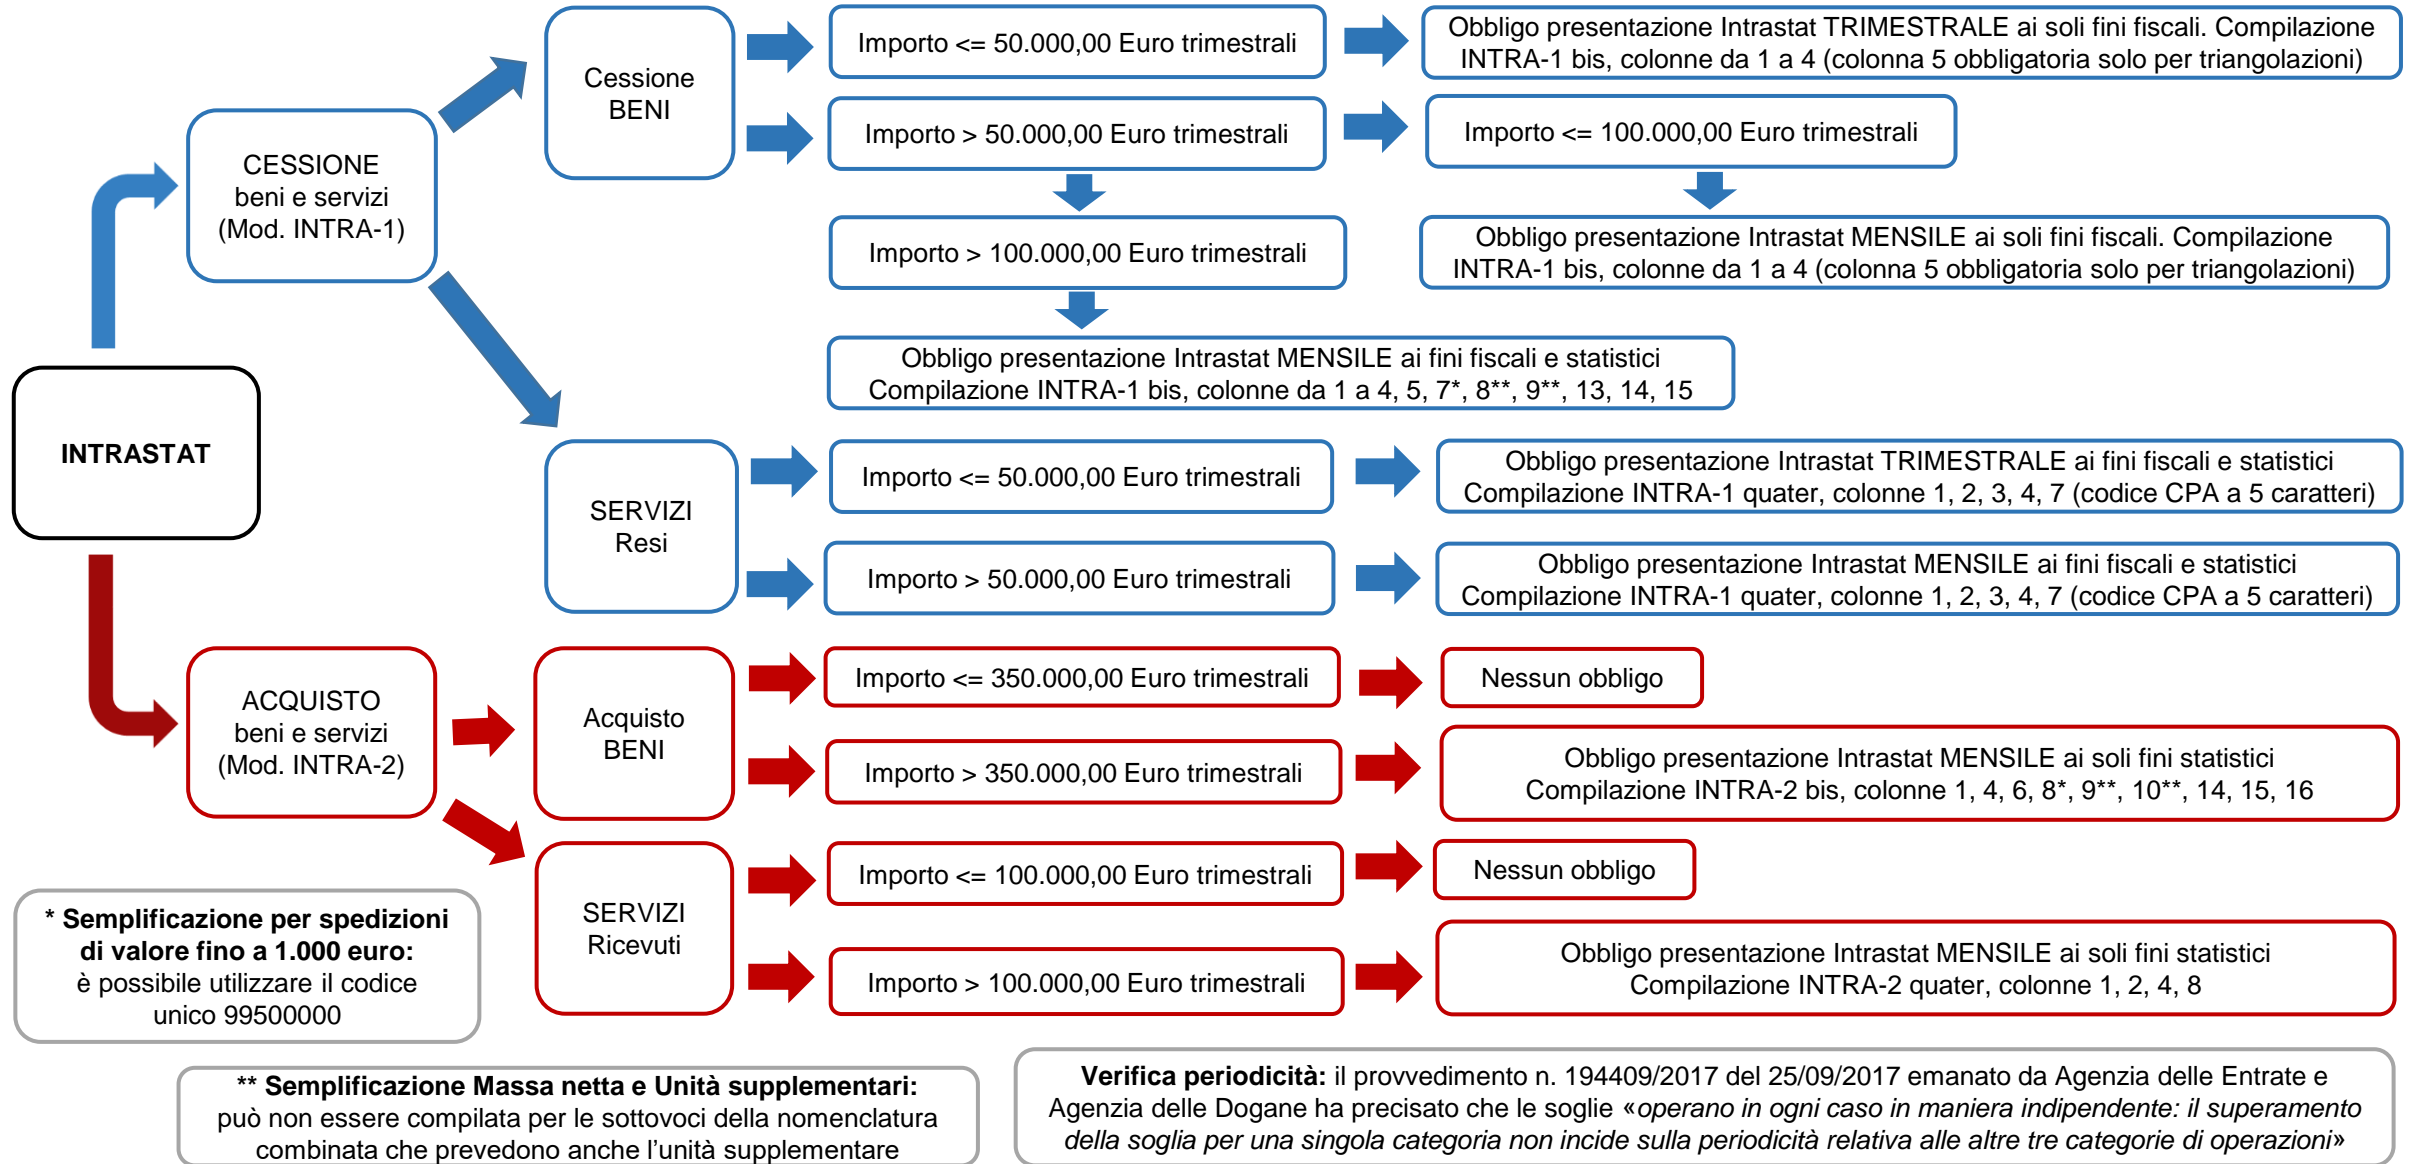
INTRASTAT

CESSIONE beni e servizi (Mod. INTRA-1)

Cessione BENI

Importo <= 50.000,00 Euro trimestrali

Obbligo presentazione Intrastat TRIMESTRALE ai soli fini fiscali. Compilazione INTRA-1 bis, colonne da 1 a 4 (colonna 5 obbligatoria solo per triangolazioni)

Importo > 50.000,00 Euro trimestrali

Importo <= 100.000,00 Euro trimestrali

Importo > 100.000,00 Euro trimestrali

Obbligo presentazione Intrastat MENSILE ai soli fini fiscali. Compilazione INTRA-1 bis, colonne da 1 a 4 (colonna 5 obbligatoria solo per triangolazioni)

Obbligo presentazione Intrastat MENSILE ai fini fiscali e statistici Compilazione INTRA-1 bis, colonne da 1 a 4, 5, 7*, 8**, 9**, 13, 14, 15

SERVIZI Resi

Importo <= 50.000,00 Euro trimestrali

Obbligo presentazione Intrastat TRIMESTRALE ai fini fiscali e statistici Compilazione INTRA-1 quater, colonne 1, 2, 3, 4, 7 (codice CPA a 5 caratteri)

Importo > 50.000,00 Euro trimestrali

Obbligo presentazione Intrastat MENSILE ai fini fiscali e statistici Compilazione INTRA-1 quater, colonne 1, 2, 3, 4, 7 (codice CPA a 5 caratteri)

ACQUISTO beni e servizi (Mod. INTRA-2)

Acquisto BENI

Importo <= 350.000,00 Euro trimestrali

Nessun obbligo

Importo > 350.000,00 Euro trimestrali

Obbligo presentazione Intrastat MENSILE ai soli fini statistici Compilazione INTRA-2 bis, colonne 1, 4, 6, 8*, 9**, 10**, 14, 15, 16

SERVIZI Ricevuti

Importo <= 100.000,00 Euro trimestrali

Nessun obbligo

Importo > 100.000,00 Euro trimestrali

Obbligo presentazione Intrastat MENSILE ai soli fini statistici Compilazione INTRA-2 quater, colonne 1, 2, 4, 8

* Semplificazione per spedizioni di valore fino a 1.000 euro: è possibile utilizzare il codice unico 99500000

** Semplificazione Massa netta e Unità supplementari: può non essere compilata per le sottovoci della nomenclatura combinata che prevedono anche l’unità supplementare

Verifica periodicità: il provvedimento n. 194409/2017 del 25/09/2017 emanato da Agenzia delle Entrate e Agenzia delle Dogane ha precisato che le soglie «operano in ogni caso in maniera indipendente: il superamento della soglia per una singola categoria non incide sulla periodicità relativa alle altre tre categorie di operazioni»